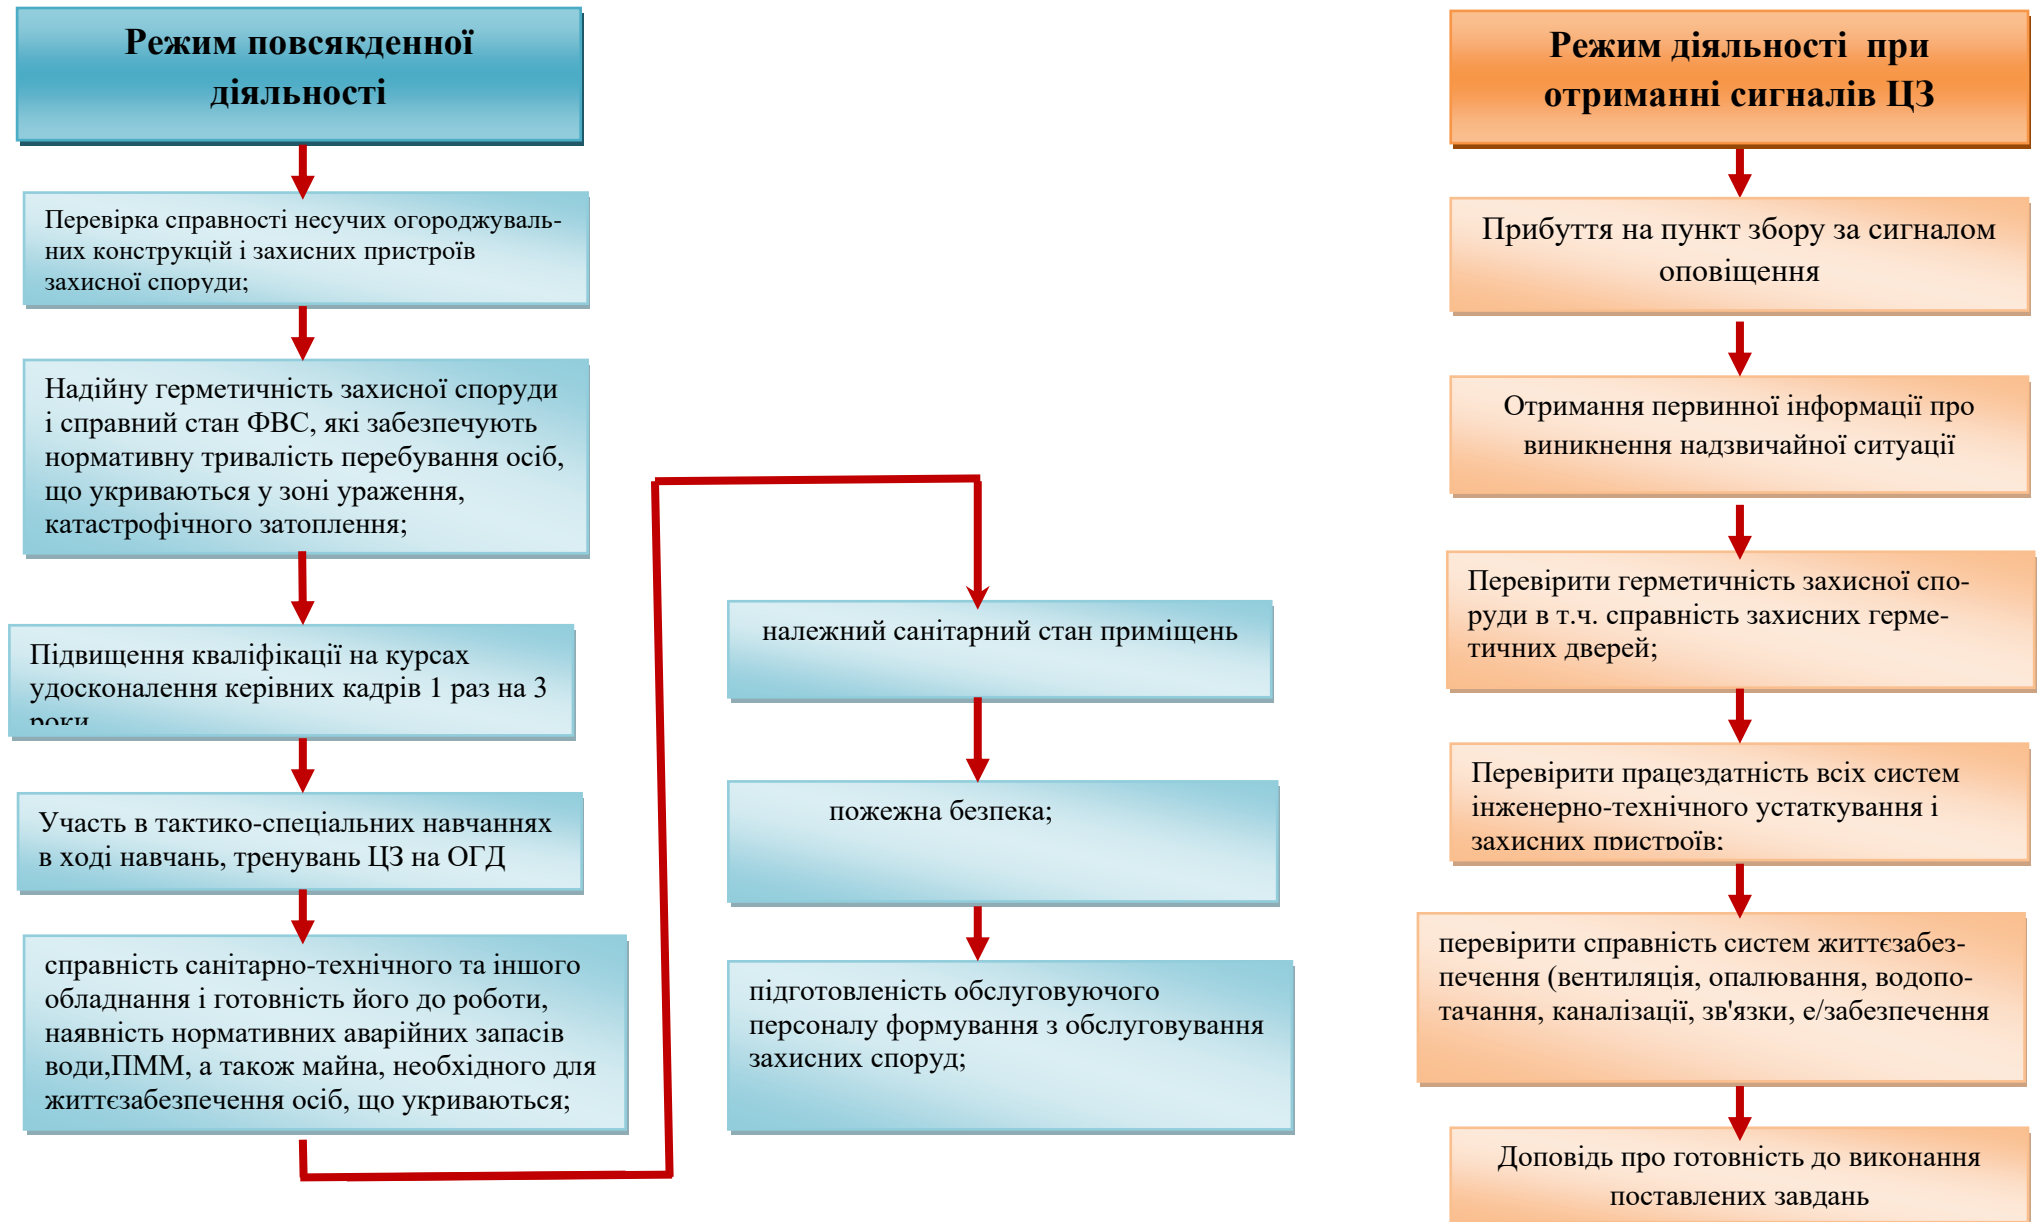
Режим повсякденної діяльності

Перевірка справності несучих огороджувальних конструкцій і захисних пристроїв захисної споруди;

Надійну герметичність захисної споруди і справний стан ФВС, які забезпечують нормативну тривалість перебування осіб, що укриваються у зоні ураження, катастрофічного затоплення;

Підвищення кваліфікації на курсах удосконалення керівних кадрів 1 раз на 3 роки

Участь в тактико-спеціальних навчаннях в ході навчань, тренувань ЦЗ на ОГД

справність санітарно-технічного та іншого обладнання і готовність його до роботи, наявність нормативних аварійних запасів води,ПММ, а також майна, необхідного для життєзабезпечення осіб, що укриваються;

належний санітарний стан приміщень

пожежна безпека;

підготовленість обслуговуючого персоналу формування з обслуговування захисних споруд;

Режим діяльності при отриманні сигналів ЦЗ

Прибуття на пункт збору за сигналом оповіщення

Отримання первинної інформації про виникнення надзвичайної ситуації

Перевірити герметичність захисної споруди в т.ч. справність захисних герметичних дверей;

Перевірити працездатність всіх систем інженерно-технічного устаткування і захисних пристроїв;

перевірити справність систем життєзабезпечення (вентиляція, опалювання, водопотачання, каналізації, зв'язки, е/забезпечення

Доповідь про готовність до виконання поставлених завдань